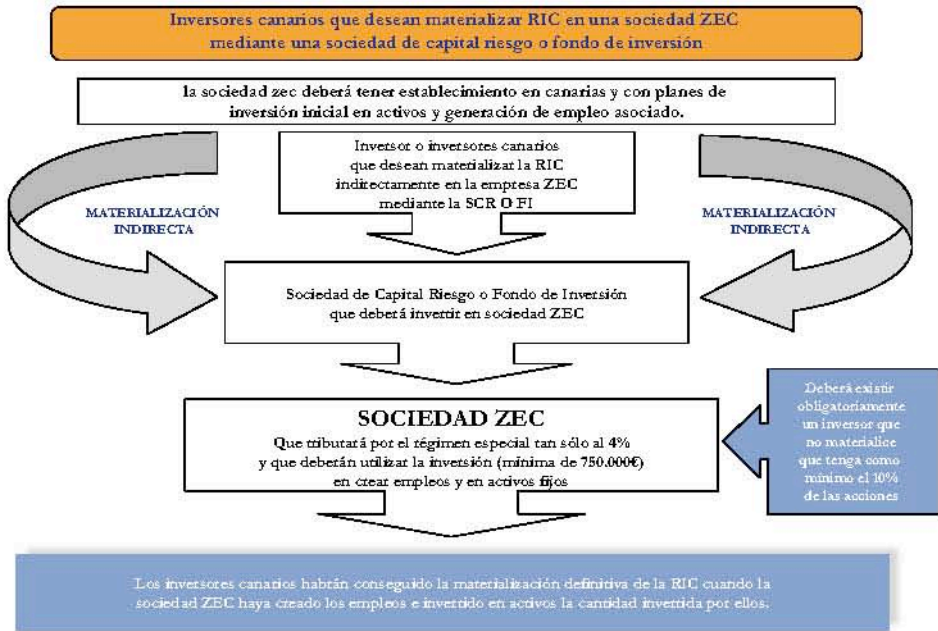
Inversores canarios que desean materializar RIC en una sociedad ZEC mediante una sociedad de capital riesgo o fondo de inversión

la sociedad zec deberá tener establecimiento en canarias y con planes de inversión inicial en activos y generación de empleo asociado.

Inversor o inversores canarios que desean materializar la RIC indirectamente en la empresa ZEC mediante la SCR O FI

MATERIALIZACIÓN INDIRECTA

MATERIALIZACIÓN INDIRECTA

Sociedad de Capital Riesgo o Fondo de Inversión que deberá invertir en sociedad ZEC

SOCIEDAD ZEC
Que tributará por el régimen especial tan sólo al 4% y que deberán utilizar la inversión (mínima de 750.000€) en crear empleos y en activos fijos

Deberá existir obligatoriamente un inversor que no materialice que tenga como mínimo el 10% de las acciones

Los inversores canarios habrán conseguido la materialización definitiva de la RIC cuando la sociedad ZEC haya creado los empleos e invertido en activos la cantidad invertida por ellos.